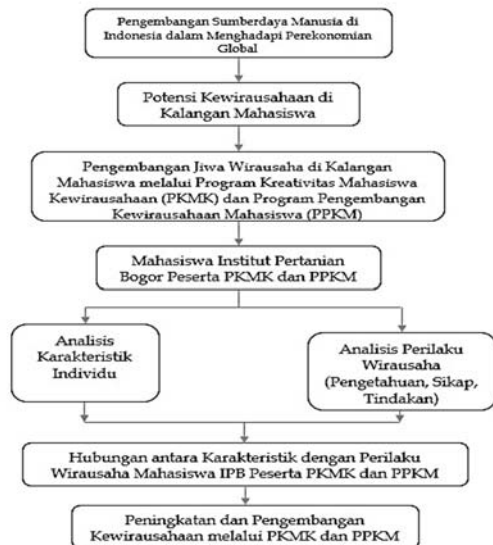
Pengembangan Sumberdaya Manusia di Indonesia dalam Menghadapi Perekonomian Global

Potensi Kewirausahaan di Kalangan Mahasiswa

Pengembangan Jiwa Wirausaha di Kalangan Mahasiswa melalui Program Kreativitas Mahasiswa Kewirausahaan (PKMK) dan Program Pengembangan Kewirausahaan Mahasiswa (PPKM)

Mahasiswa Institut Pertanian Bogor Peserta PKMK dan PPKM

Analisis Karakteristik Individu

Analisis Perilaku Wirausaha (Pengetahuan, Sikap, Tindakan)

Hubungan antara Karakteristik dengan Perilaku Wirausaha Mahasiswa IPB Peserta PKMK dan PPKM

Peningkatan dan Pengembangan Kewirausahaan melalui PKMK dan PPKM